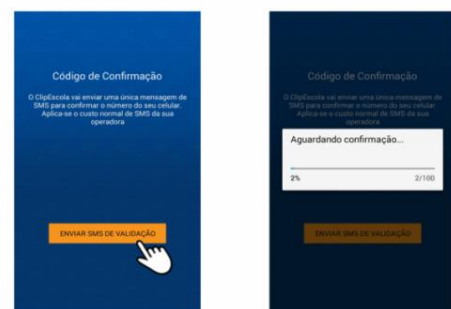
Código de Confirmação

O ClipEscola vai enviar uma única mensagem de SMS para confirmar o número do seu celular. Aplica-se o custo normal de SMS da sua operadora

ENVIAR SMS DE VALIDAÇÃO

Código de Confirmação

O ClipEscola vai enviar uma única mensagem de SMS para confirmar o número do seu celular. Aplica-se o custo normal de SMS da sua operadora

Aguardando confirmação...

2%

2/100

ENVIAR SMS DE VALIDAÇÃO